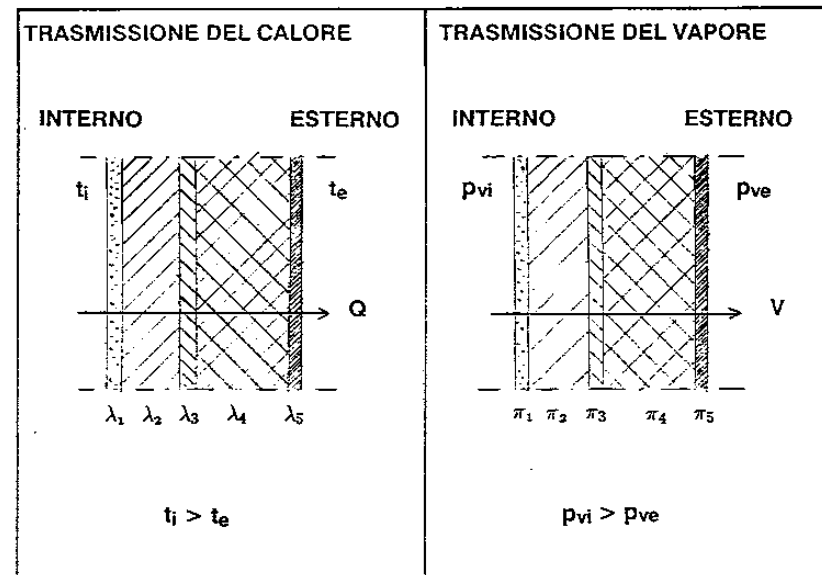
TRASMISSIONE DEL CALORE

INTERNO

ESTERNO

$t_i$

$t_e$

Q

$\lambda_1$ $\lambda_2$ $\lambda_3$ $\lambda_4$ $\lambda_5$

$t_i > t_e$

TRASMISSIONE DEL VAPORE

INTERNO

ESTERNO

$p_{vi}$

$p_{ve}$

V

$\pi_1$ $\pi_2$ $\pi_3$ $\pi_4$ $\pi_5$

$p_{vi} > p_{ve}$